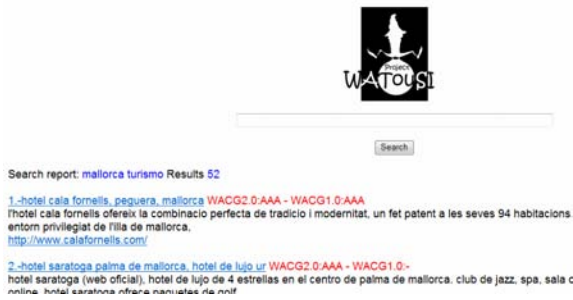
Project
WATOUSI

Search

Search report: mallorca turismo Results 52

1.-hotel cala fornells, peguera, mallorca WACG2.0:AAA - WACG1.0:AAA
l'hotel cala fornells ofereix la combinacio perfecta de tradicio i modernitat, un fet patent a les seves 94 habitacions. entorn privilegiat de l'illa de mallorca,
http://www.calafornells.com/

2.-hotel saratoga palma de mallorca, hotel de lujo ur WACG2.0:AAA - WACG1.0:-
hotel saratoga (web oficial), hotel de lujo de 4 estrellas en el centro de palma de mallorca. club de jazz, spa, sala c online. hotel saratoga ofrece paquetes de golf